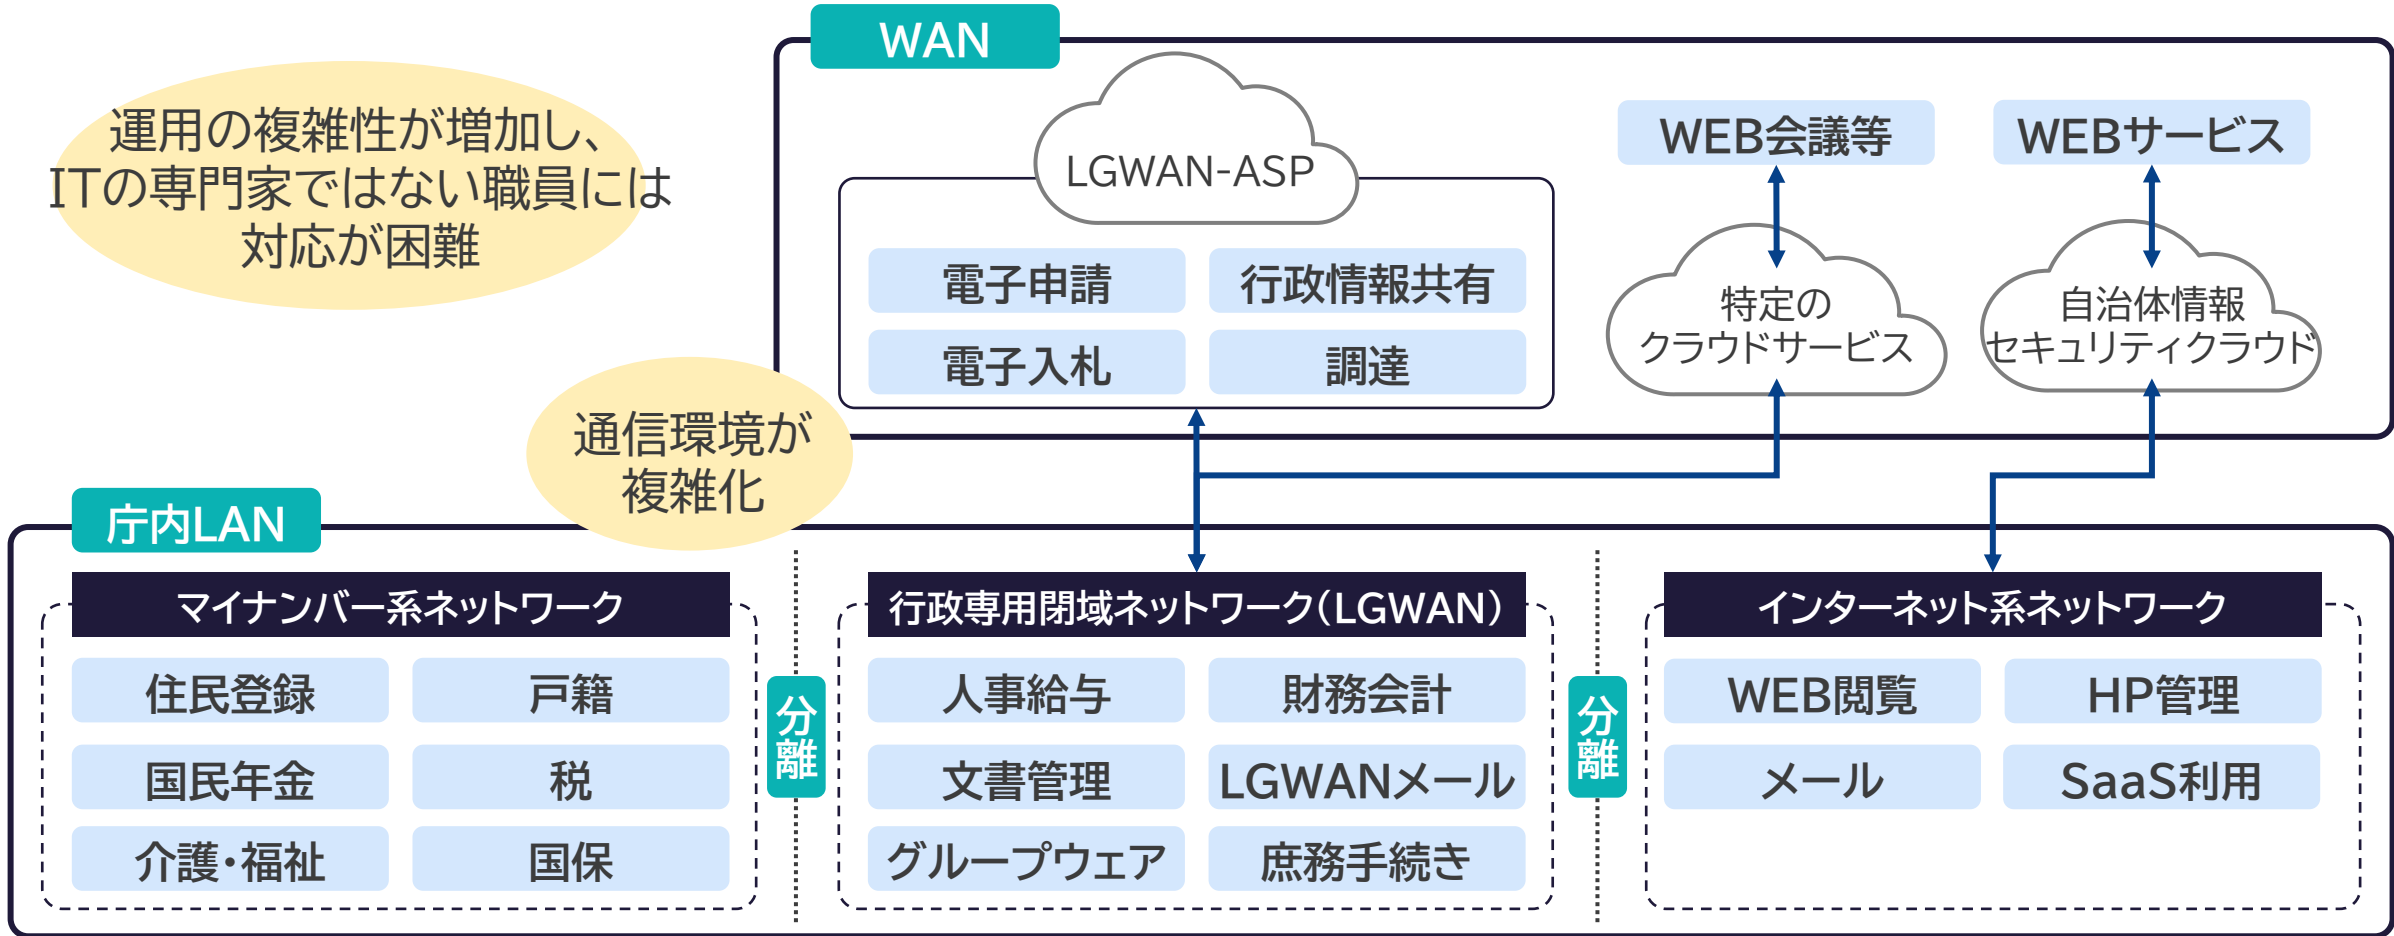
WAN

運用の複雑性が増加し、ITの専門家ではない職員には対応が困難

LGWAN-ASP

電子申請

行政情報共有

電子入札

調達

WEB会議等

WEBサービス

特定のクラウドサービス

自治体情報セキュリティクラウド

通信環境が複雑化

庁内LAN

マイナンバー系ネットワーク

住民登録

戸籍

国民年金

税

介護・福祉

国保

分離

行政専用閉域ネットワーク（LGWAN）

人事給与

財務会計

文書管理

LGWANメール

グループウェア

庶務手続き

分離

インターネット系ネットワーク

WEB閲覧

HP管理

メール

SaaS利用